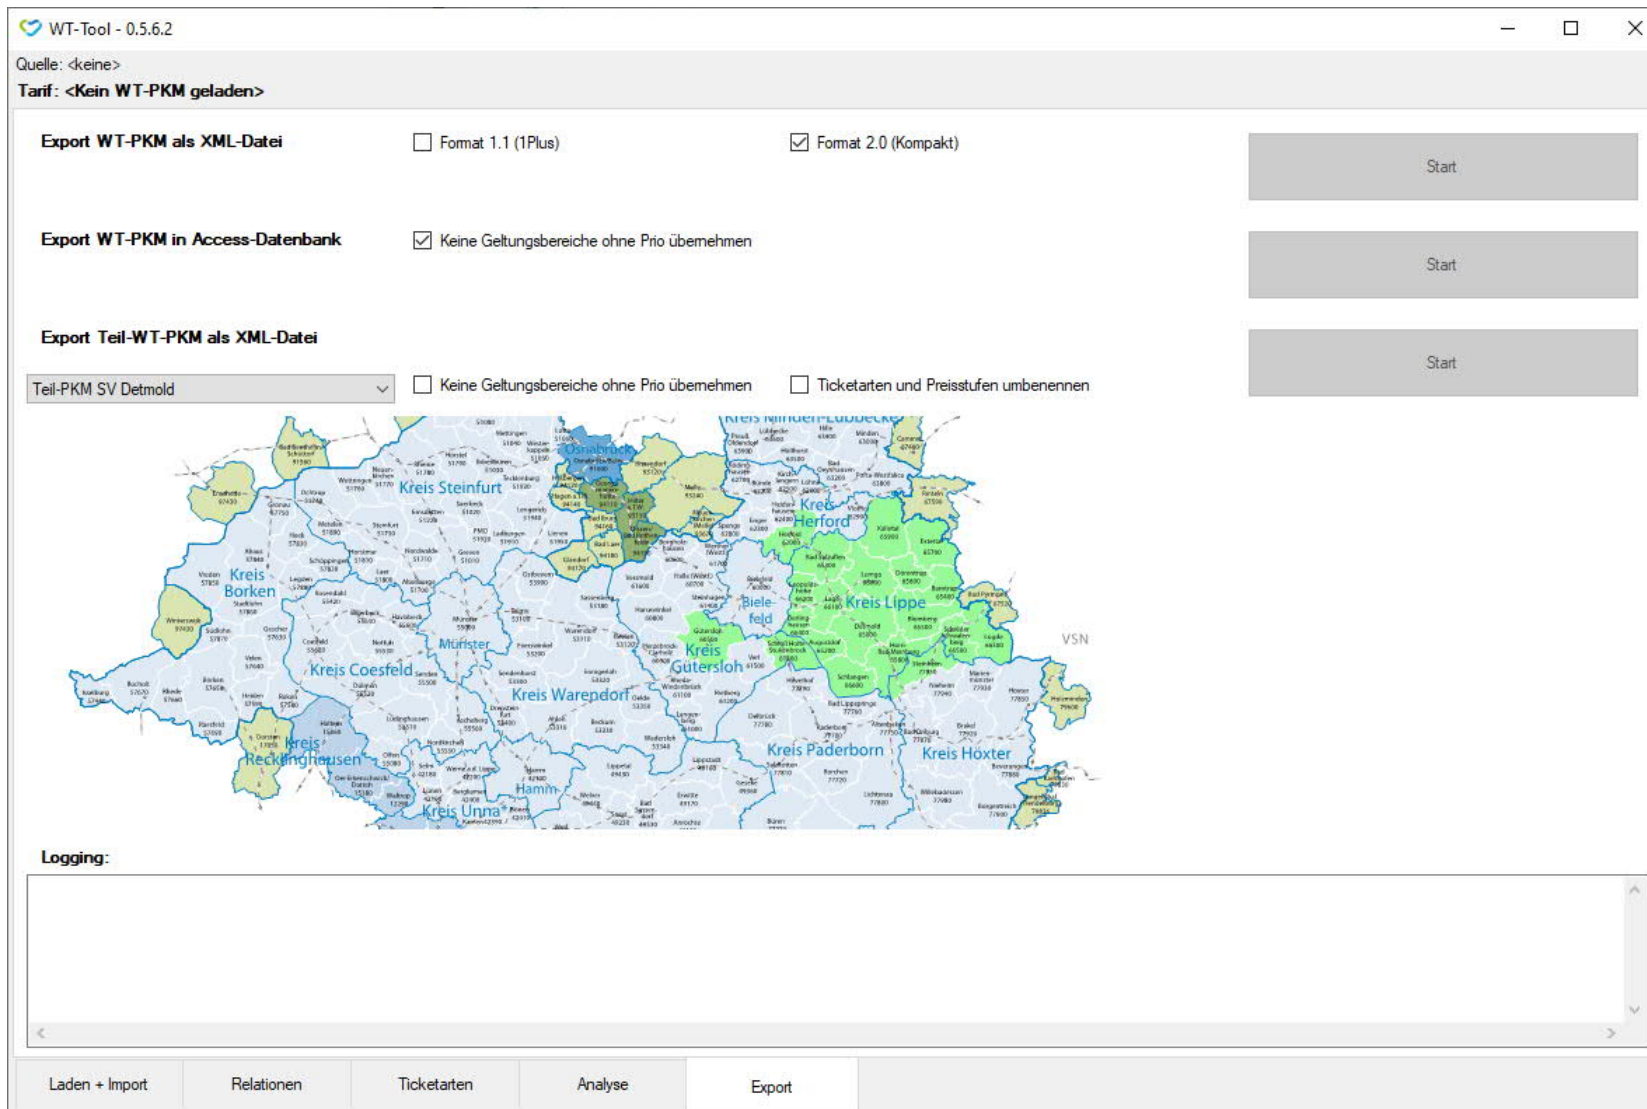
WT-Tool - 0.5.6.2

Quelle: <keine>
Tarif: <Kein WT-PKM geladen>

Export WT-PKM als XML-Datei

Format 1.1 (1Plus)

Format 2.0 (Kompakt)

Start

Export WT-PKM in Access-Datenbank

Keine Geltungsbereiche ohne Prio übernehmen

Start

Export Teil-WT-PKM als XML-Datei

Start

Teil-PKM SV Detmold

Keine Geltungsbereiche ohne Prio übernehmen

Ticketarten und Preisstufen umbenennen

Kreis Minden-Lübbecke
Osnabrück
Kreis Steinfurt
Kreis Herford
Kreis Borken
Bielefeld
Kreis Lippe
Münster
Kreis Gütersloh
VSN
Kreis Coesfeld
Kreis Warendorf
Kreis Recklinghausen
Kreis Paderborn
Kreis Höxter
Hamm
Kreis Unna

Logging:

Laden + Import
Relationen
Ticketarten
Analyse
Export